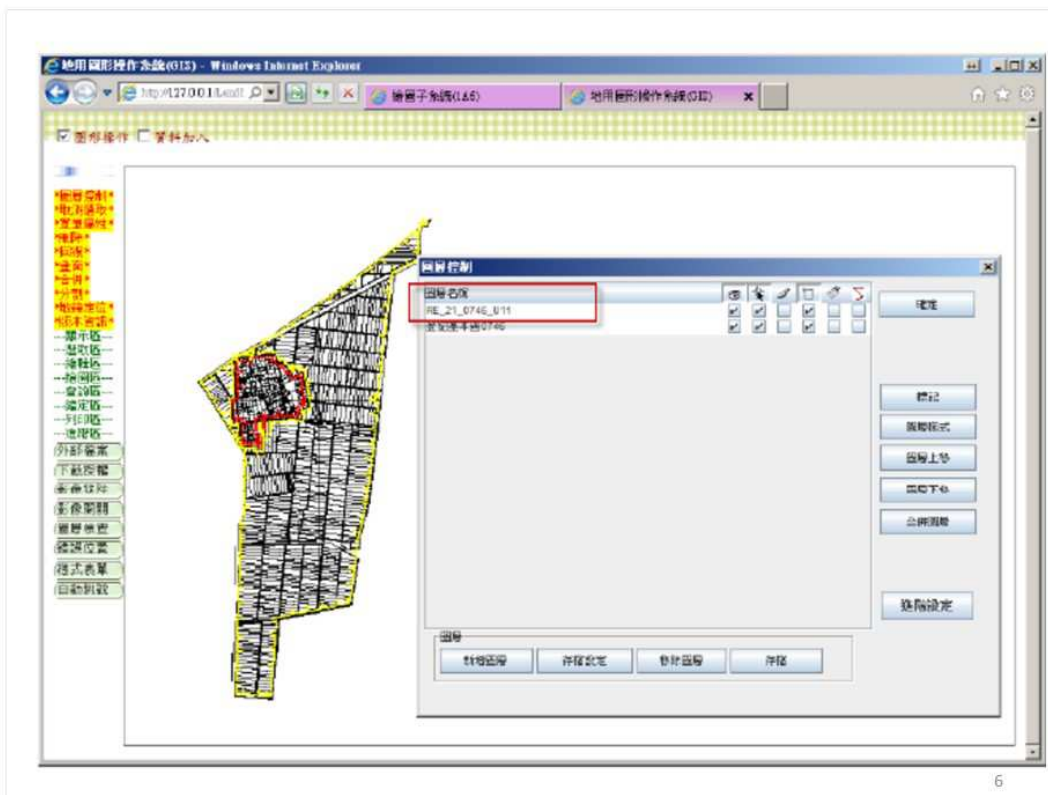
地用圖形操作系統(GIS) - Windows Internet Explorer

http://127.0.0.1/Land

地籍子系統(1.6.6)

地用圖形操作系統(GIS)

☑ 圖形操作 ☐ 資料加入

*圖層控制*
*地段選取*
*查詢屬性*
*標示*
*移動*
*刪除*
*選取*
*合併*
*分割*
*地籍定位*
*繪製管線*
---顯示區---
---選取區---
---編輯區---
---繪圖區---
---查詢區---
---指定區---
---列印區---
---處理區---
外部檔案
下載圖層
圖層狀態
圖資期間
圖層查詢
標誌位置
格式表單
自動與數

圖層控制

圖層名稱
RE_21_0746_0/11
地段基本圖0746

確定

標記
圖層格式
圖層上移
圖層下移
全部圖層

進階設定

圖層
新增圖層
存檔設定
刪除圖層
存檔

6